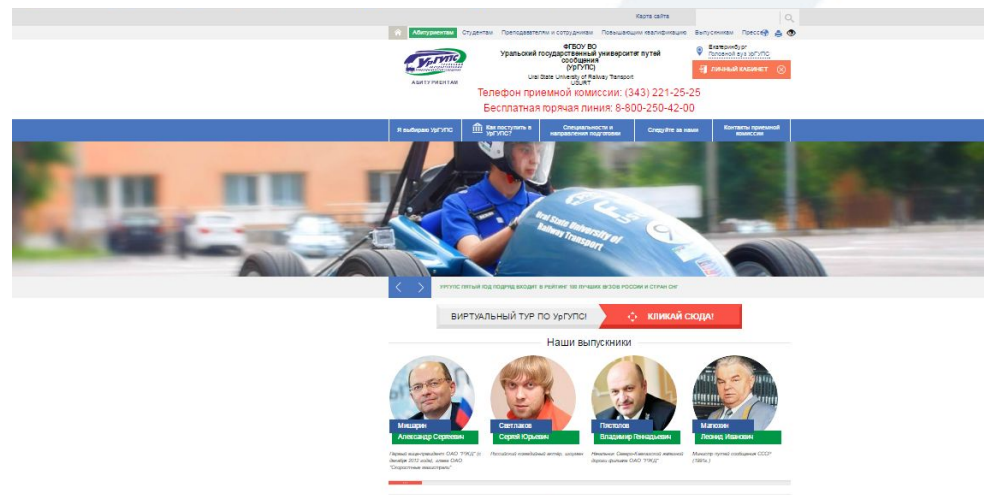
Карта сайта

Абитуриентам Студентам Преподавателям и сотрудникам Повышающим квалификацию Выпускникам Пресса

УрГУПС
АБИТУРИЕНТАМ

ФГБОУ ВО
Уральский государственный университет путей сообщения
(УрГУПС)
Ural State University of Railway Transport
USURT

Екатеринбург
Головной вуз УрГУПС

ЛИЧНЫЙ КАБИНЕТ

Телефон приемной комиссии: (343) 221-25-25
Бесплатная горячая линия: 8-800-250-42-00

Я выбираю УрГУПС | Как поступить в УрГУПС? | Специальности и направления подготовки | Следуйте за нами | Контакты приемной комиссии

Ural State University of Railway Transport

УРГУПС ПЯТЫЙ ГОД ПОДРЯД ВХОДИТ В РЕЙТИНГ 100 ЛУЧШИХ ВУЗОВ РОССИИ И СТРАН СНГ

ВИРТУАЛЬНЫЙ ТУР ПО УрГУПС! КЛИКАЙ СЮДА!

Наши выпускники

Мишарин
Александр Сергеевич
Первый вице-президент ОАО "РЖД" (с декабря 2012 года), глава ОАО "Скоростные магистрали"

Светлаков
Сергей Юрьевич
Российский комедийный актёр, шоумен

Пястолов
Владимир Геннадьевич
Начальник Северо-Кавказской железной дороги филиала ОАО "РЖД"

Матюхин
Леонид Иванович
Министр путей сообщения СССР (1991г.)